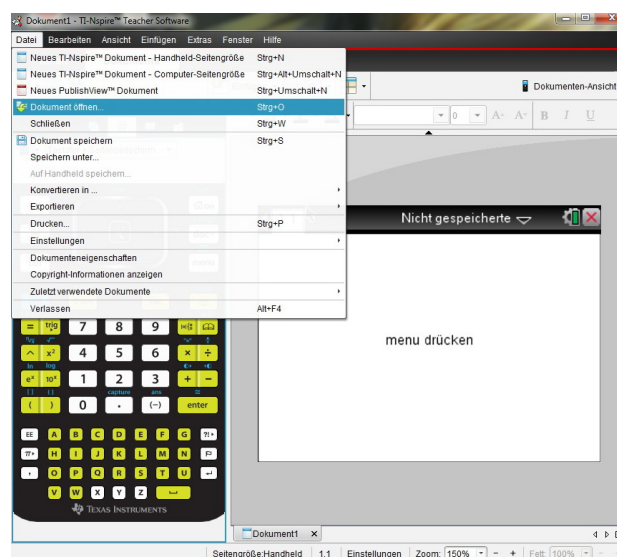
Dokument1 - TI-Nspire™ Teacher Software

Datei Bearbeiten Ansicht Einfügen Extras Fenster Hilfe

Neues TI-Nspire™ Dokument - Handheld-Seitengröße Strg+N
Neues TI-Nspire™ Dokument - Computer-Seitengröße Strg+Alt+Umschalt+N
Neues PublishView™ Dokument Strg+Umschalt+N
Dokument öffnen... Strg+O
Schließen Strg+W
Dokument speichern Strg+S
Speichern unter...
Auf Handheld speichern...
Konvertieren in ...
Exportieren
Drucken... Strg+P
Einstellungen
Dokumenteneigenschaften
Copyright-Informationen anzeigen
Zuletzt verwendete Dokumente
Verlassen Alt+F4

Dokumenten-Ansicht

Nicht gespeicherte

menu drücken

= trig 7 8 9
^ $x^2$ 4 5 6 × ÷
$e^x$ $10^x$ 1 2 3 + −
( ) 0 . (−) enter
capture ans
EE A B C D E F G ?!
π H I J K L M N
, O P Q R S T U
V W X Y Z

Texas Instruments

Dokument1 ×

Seitengröße:Handheld 1.1 Einstellungen Zoom: 150% Fett: 100%